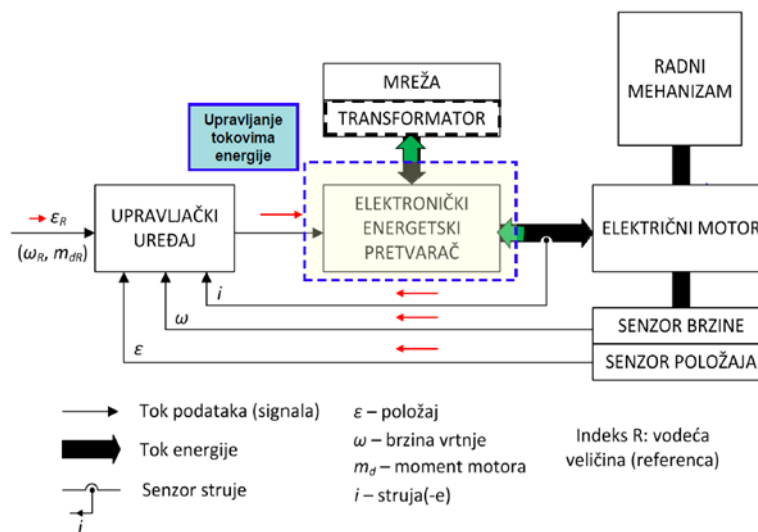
MREŽA

TRANSFORMATOR

RADNI MEHANIZAM

Upravljanje tokovima energije

$\varepsilon_R$

$(\omega_R, m_{dR})$

UPRAVLJAČKI UREĐAJ

ELEKTRONIČKI ENERGETSKI PRETVARAČ

ELEKTRIČNI MOTOR

$i$

$\omega$

$\varepsilon$

SENZOR BRZINE

SENZOR POLOŽAJA

Tok podataka (signala)

Tok energije

Senzor struje

$i$

$\varepsilon$ – položaj

$\omega$ – brzina vrtnje

$m_d$ – moment motora

$i$ – struja(-e)

Indeks R: vodeća veličina (referenca)